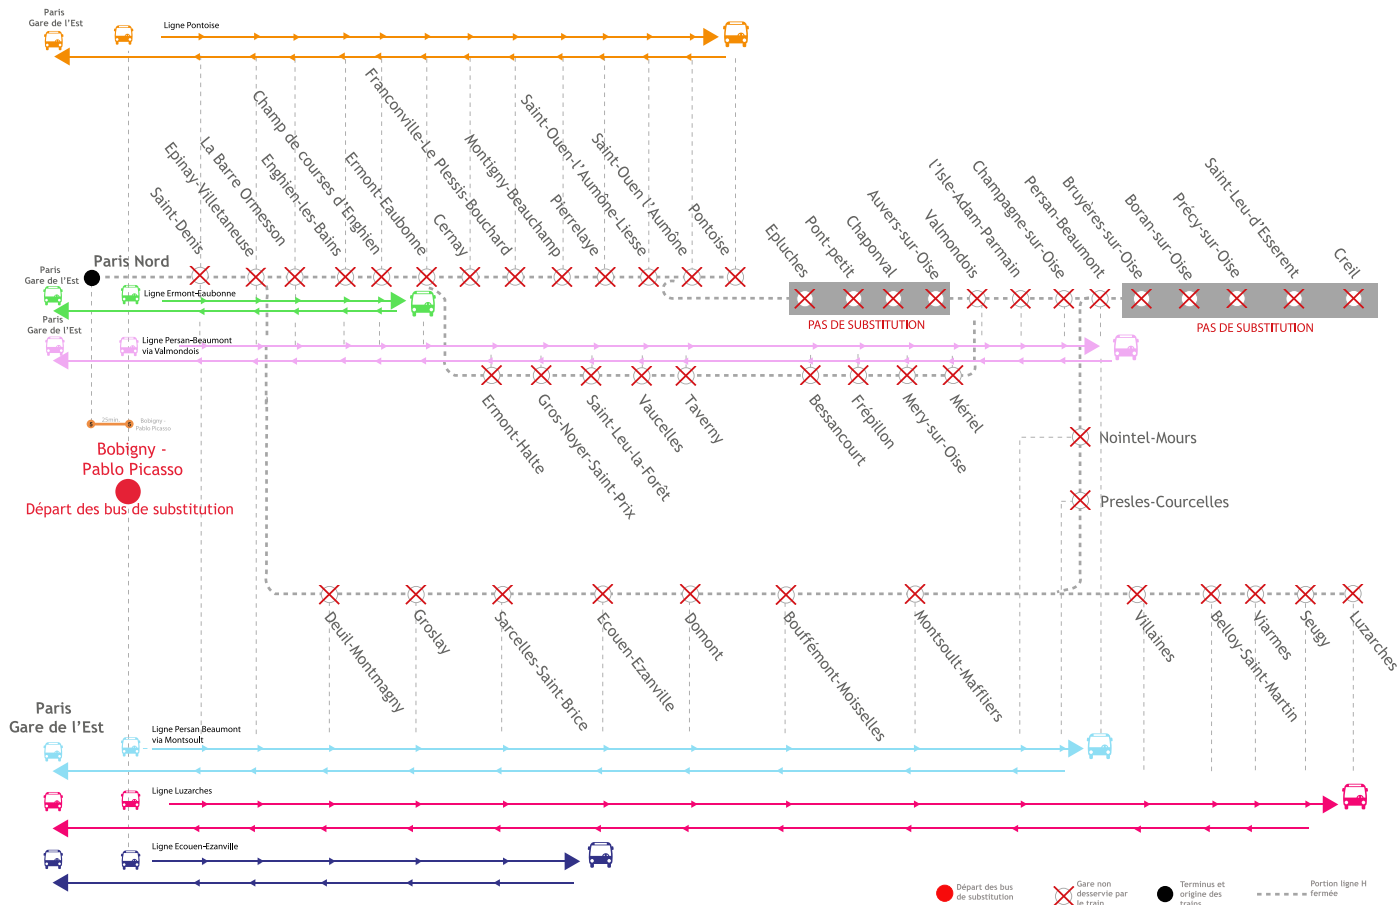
Paris
Gare de l'Est

Ligne Pontoise

Saint-Denis
Epinay-Villetaneuse
La Barre Ormesson
Enghien-les-Bains
Champ de courses d'Enghien
Ermont-Eaubonne
Franconville-Le Plessis-Bouchard
Cernay
Montigny-Beauchamp
Pierrelaye
Saint-Ouen-l'Aumône-Liesse
Saint-Ouen l'Aumône
Pontoise
Epluches
Pont-petit
Chaponval
Auvers-sur-Oise
Valmondois
l'Isle-Adam-Parmain
Champagne-sur-Oise
Persan-Beaumont
Bruyères-sur-Oise
Boran-sur-Oise
Précy-sur-Oise
Saint-Leu-d'Esserent
Creil

Paris Nord

Paris
Gare de l'Est

Ligne Ermont-Eaubonne

Paris
Gare de l'Est

Ligne Persan-Beaumont
via Valmondois

PAS DE SUBSTITUTION
PAS DE SUBSTITUTION

Ermont-Halte
Gros-Noyer-Saint-Prix
Saint-Leu-la-Forêt
Vaucelles
Taverny
Bessancourt
Frépillon
Mery-sur-Oise
Mériel

25min
Bobigny - Pablo Picasso

Bobigny -
Pablo Picasso

Départ des bus de substitution

Nointel-Mours
Presles-Courcelles

Deuil-Montmagny
Groslay
Sarcelles-Saint-Brice
Ecouen-Ezanville
Domont
Bouffémont-Moisselles
Montsoult-Maffliers
Villaines
Belloy-Saint-Martin
Viarmes
Seugy
Luzarches

Paris
Gare de l'Est

Ligne Persan Beaumont
via Montsoult

Ligne Luzarches

Ligne Ecouen-Ezanville

Départ des bus de substitution
Gare non desservie par le train
Terminus et origine des trains
Portion ligne H fermée